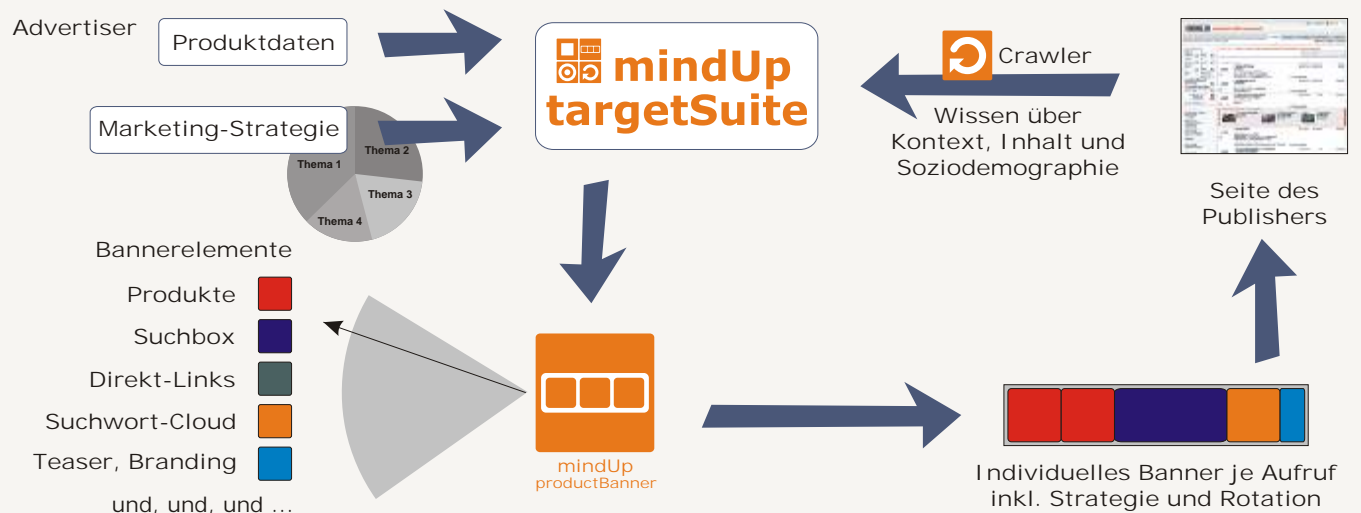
Advertiser

Produktdaten

Marketing-Strategie

Thema 1
Thema 2
Thema 3
Thema 4

mindUp targetSuite

Crawler

Wissen über Kontext, Inhalt und Soziodemographie

Seite des Publishers

Bannerelemente

Produkte

Suchbox

Direkt-Links

Suchwort-Cloud

Teaser, Branding

und, und, und ...

mindUp
productBanner

Individuelles Banner je Aufruf inkl. Strategie und Rotation